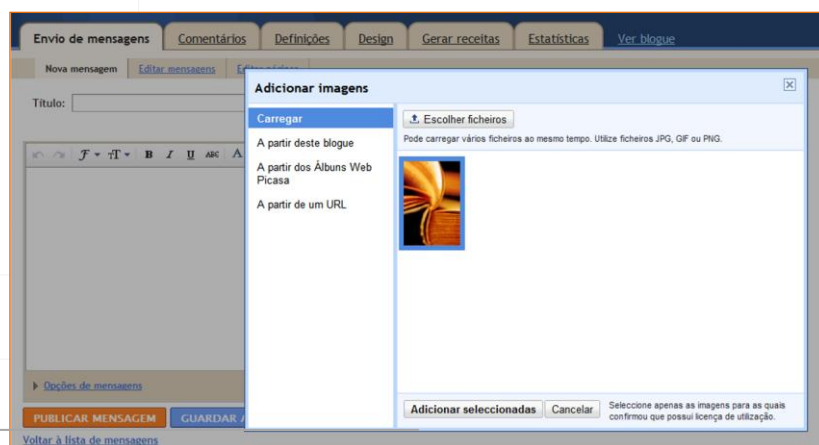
Envio de mensagens | Comentários | Definições | Design | Gerar receitas | Estatísticas | Ver blogue

Nova mensagem | Editar mensagens | Editar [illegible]

Título:

Adicionar imagens

Carregar
A partir deste blogue
A partir dos Álbuns Web Picasa
A partir de um URL

Escolher ficheiros

Pode carregar vários ficheiros ao mesmo tempo. Utilize ficheiros JPG, GIF ou PNG.

Adicionar seleccionadas | Cancelar

Seleccione apenas as imagens para as quais confirmou que possui licença de utilização.

Opções de mensagens

PUBLICAR MENSAGEM | GUARDAR A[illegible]

Voltar à lista de mensagens